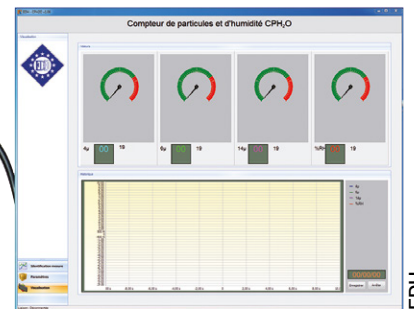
Compteur de particules et d'humidité CPH$_2$O

4µ 00 19

6µ 00 19

14µ 00 19

%RH 00 19

4µ

6µ

14µ

%RH

00/00/00

Enregistrer

Arrêter

Visualisation

Identification capteur

Paramètres

Visualisation